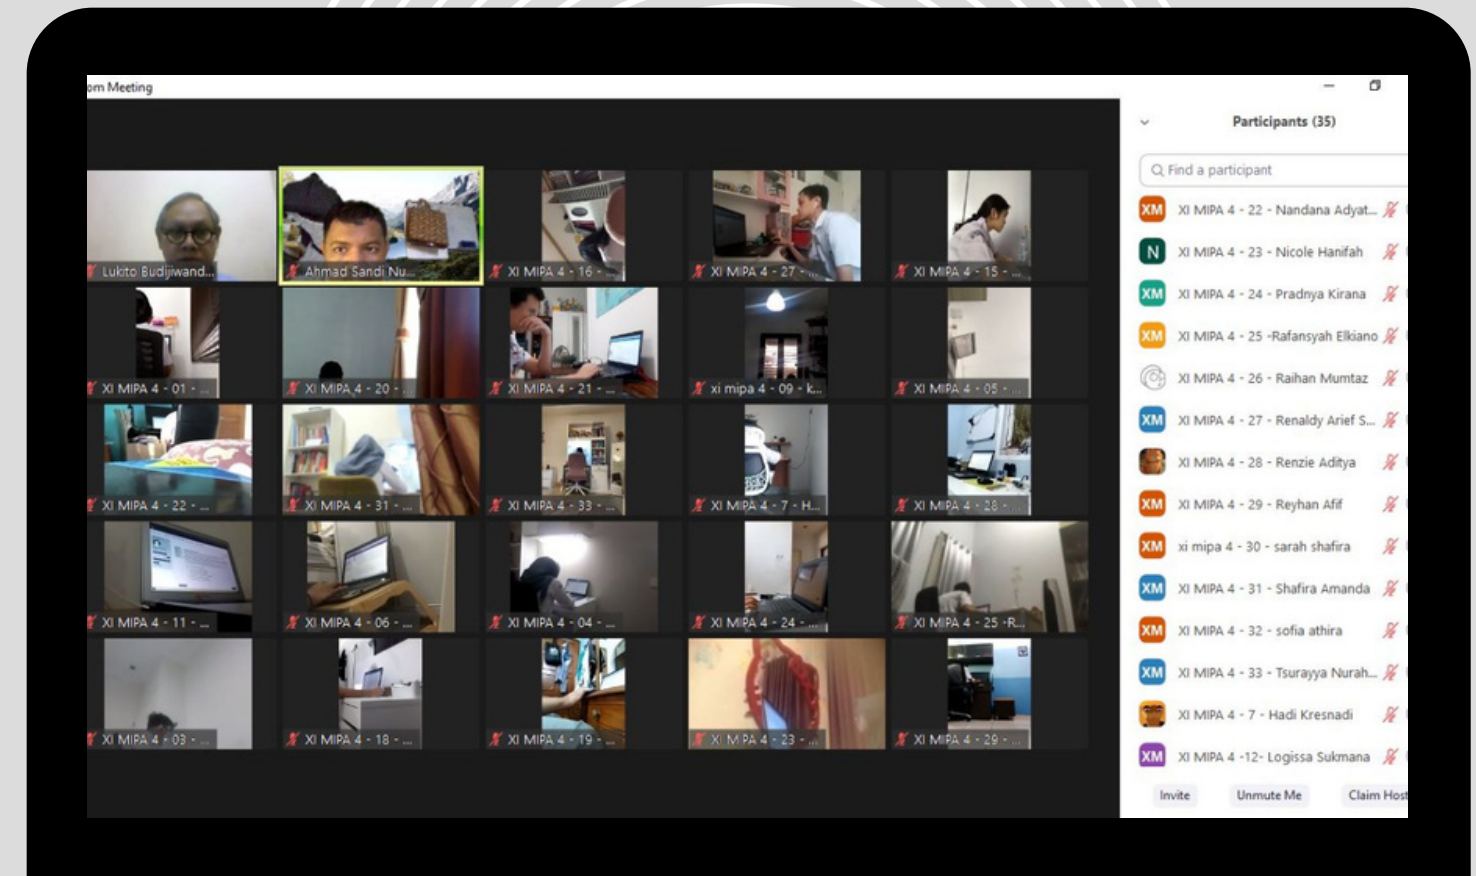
om Meeting

Lukito Budijiwand...
Ahmad Sandi Nu...
XI MIPA 4 - 16 - ...
XI MIPA 4 - 27 - ...
XI MIPA 4 - 15 - ...
XI MIPA 4 - 01 - ...
XI MIPA 4 - 20 - ...
XI MIPA 4 - 21 - ...
xi mipa 4 - 09 - k...
XI MIPA 4 - 05 - ...
XI MIPA 4 - 22 - ...
XI MIPA 4 - 31 - ...
XI MIPA 4 - 33 - ...
XI MIPA 4 - 7 - H...
XI MIPA 4 - 28 - ...
XI MIPA 4 - 11 - ...
XI MIPA 4 - 06 - ...
XI MIPA 4 - 04 - ...
XI MIPA 4 - 24 - ...
XI MIPA 4 - 25 -R...
XI MIPA 4 - 03 - ...
XI MIPA 4 - 18 - ...
XI MIPA 4 - 19 - ...
XI MIPA 4 - 23 - ...
XI MIPA 4 - 29 - ...

Participants (35)

Find a participant

XM XI MIPA 4 - 22 - Nandana Adyat...
N XI MIPA 4 - 23 - Nicole Hanifah
XM XI MIPA 4 - 24 - Pradnya Kirana
XM XI MIPA 4 - 25 -Rafansyah Elkiano
XI MIPA 4 - 26 - Raihan Mumtaz
XM XI MIPA 4 - 27 - Renaldy Arief S...
XI MIPA 4 - 28 - Renzie Aditya
XM XI MIPA 4 - 29 - Reyhan Afif
XM xi mipa 4 - 30 - sarah shafira
XM XI MIPA 4 - 31 - Shafira Amanda
XM XI MIPA 4 - 32 - sofia athira
XM XI MIPA 4 - 33 - Tsurayya Nurah...
XI MIPA 4 - 7 - Hadi Kresnadi
XM XI MIPA 4 -12- Logissa Sukmana

Invite
Unmute Me
Claim Host